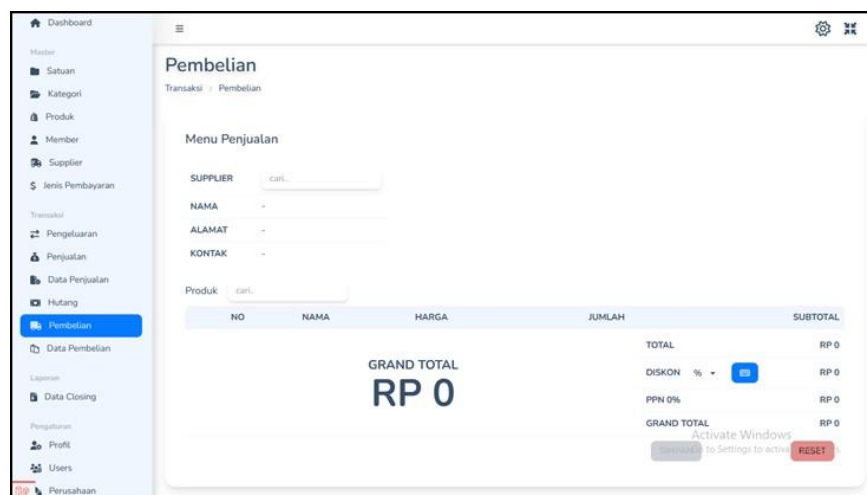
Dashboard

Master

Satuan

Kategori

Produk

Member

Supplier

Jenis Pembayaran

Transaksi

Pengeluaran

Penjualan

Data Penjualan

Hutang

Pembelian

Data Pembelian

Laporan

Data Closing

Pengaturan

Profil

Users

Perusahaan

≡

Pembelian

Transaksi › Pembelian

Menu Penjualan

SUPPLIER cari..

NAMA -

ALAMAT -

KONTAK -

Produk cari..

| NO | NAMA | HARGA | JUMLAH | SUBTOTAL |
|---|---|---|---|---|

GRAND TOTAL

RP 0

| TOTAL | RP 0 |
|---|---|
| DISKON % | RP 0 |
| PPN 0% | RP 0 |
| GRAND TOTAL | RP 0 |

Activate Windows

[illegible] to Settings to activa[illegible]

RESET